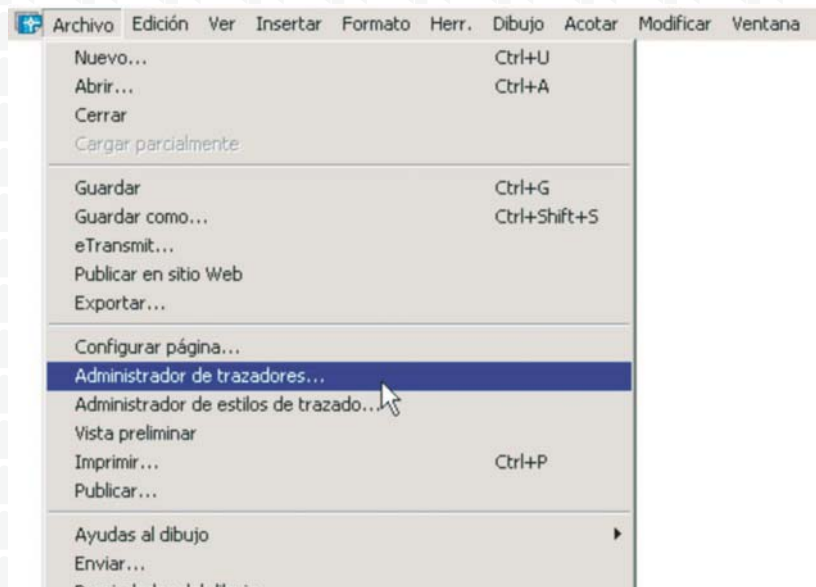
Archivo Edición Ver Insertar Formato Herr. Dibujo Acotar Modificar Ventana

Nuevo... Ctrl+U
Abrir... Ctrl+A
Cerrar
Cargar parcialmente

Guardar Ctrl+G
Guardar como... Ctrl+Shift+S
eTransmit...
Publicar en sitio Web
Exportar...

Configurar página...
Administrador de trazadores...
Administrador de estilos de trazado...
Vista preliminar
Imprimir... Ctrl+P
Publicar...

Ayudas al dibujo
Enviar...
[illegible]